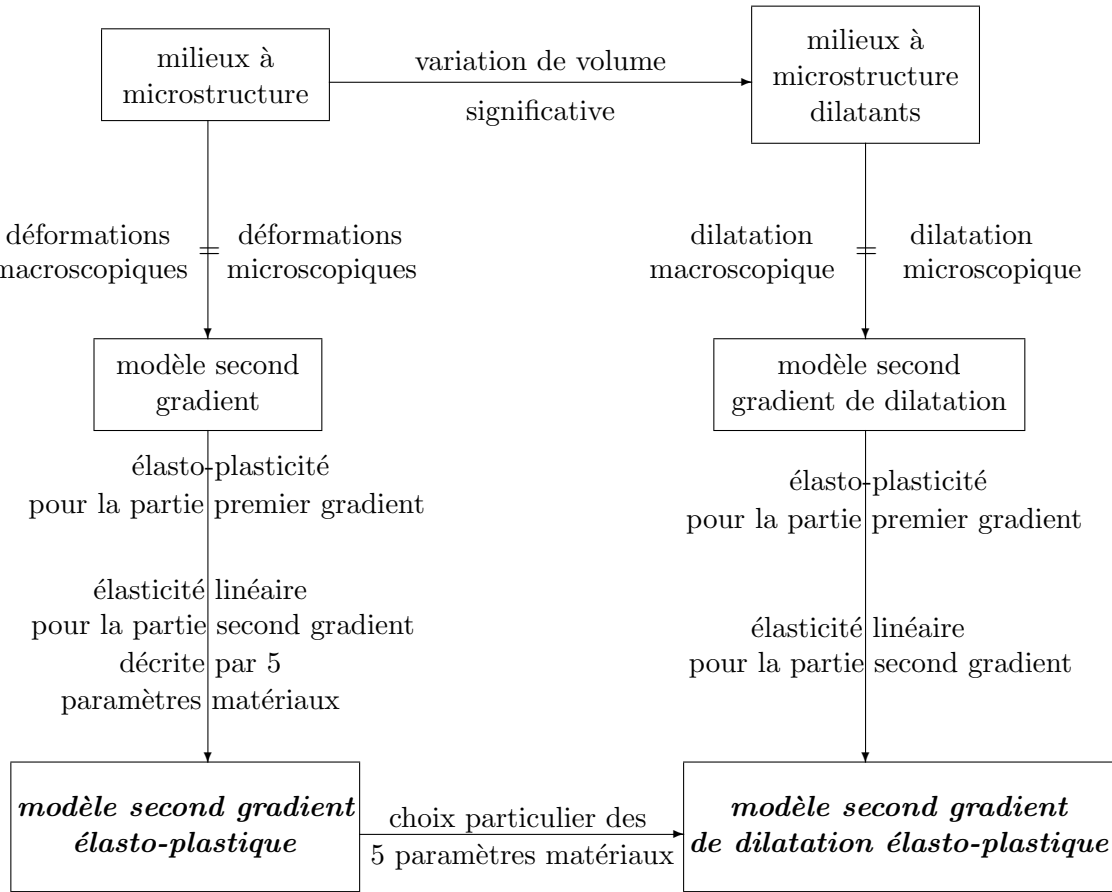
milieux à microstructure

variation de volume

significative

milieux à microstructure dilatants

déformations macroscopiques

déformations microscopiques

dilatation macroscopique

dilatation microscopique

modèle second gradient

modèle second gradient de dilatation

élasto-plasticité pour la partie premier gradient

élasticité linéaire pour la partie second gradient décrite par 5 paramètres matériaux

élasto-plasticité pour la partie premier gradient

élasticité linéaire pour la partie second gradient

***modèle second gradient élasto-plastique***

choix particulier des 5 paramètres matériaux

***modèle second gradient de dilatation élasto-plastique***